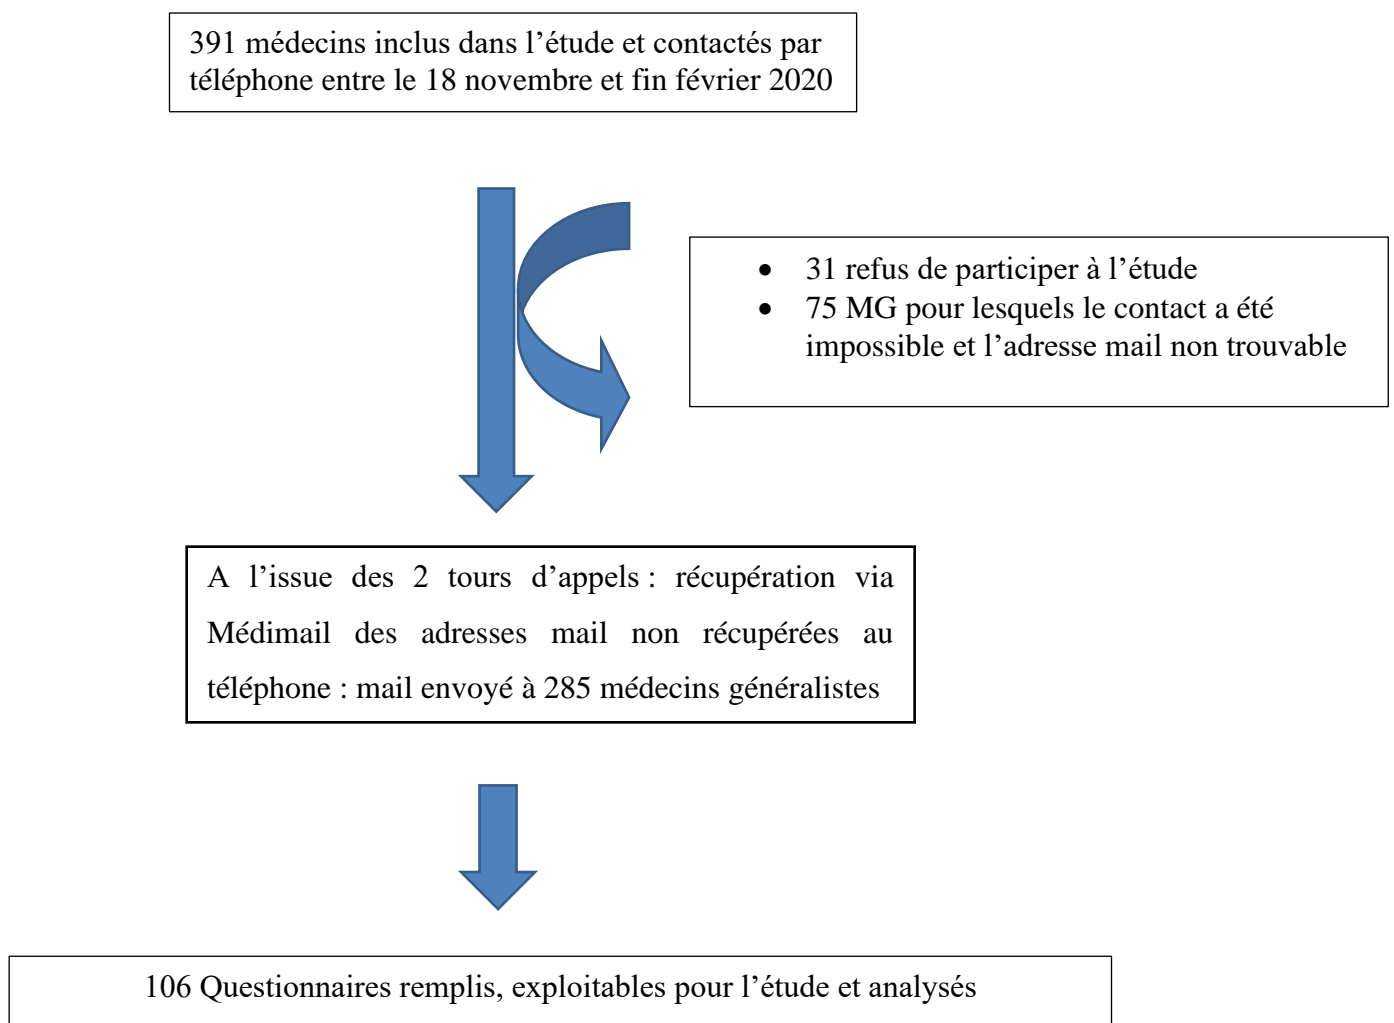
391 médecins inclus dans l’étude et contactés par téléphone entre le 18 novembre et fin février 2020

- 31 refus de participer à l’étude
- 75 MG pour lesquels le contact a été impossible et l’adresse mail non trouvable

A l’issue des 2 tours d’appels : récupération via Médimail des adresses mail non récupérées au téléphone : mail envoyé à 285 médecins généralistes

106 Questionnaires remplis, exploitables pour l’étude et analysés